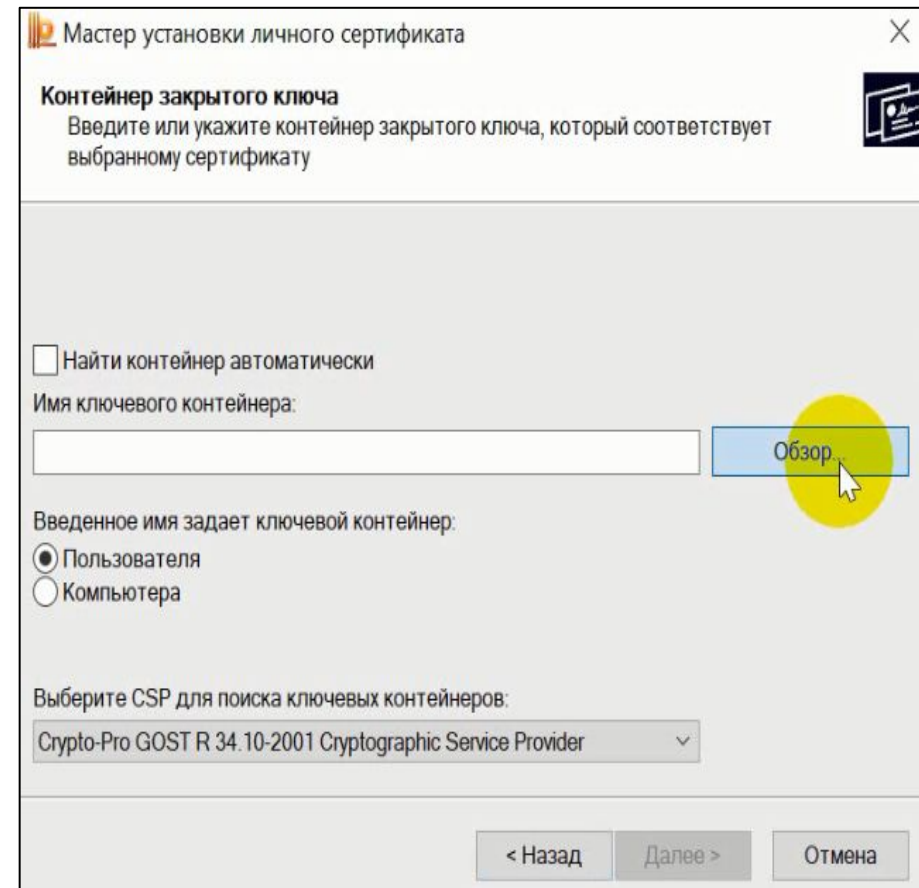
Мастер установки личного сертификата

Контейнер закрытого ключа
Введите или укажите контейнер закрытого ключа, который соответствует выбранному сертификату

Найти контейнер автоматически

Имя ключевого контейнера:

Обзор...

Введенное имя задает ключевой контейнер:

Пользователя

Компьютера

Выберите CSP для поиска ключевых контейнеров:

Crypto-Pro GOST R 34.10-2001 Cryptographic Service Provider

< Назад

Далее >

Отмена